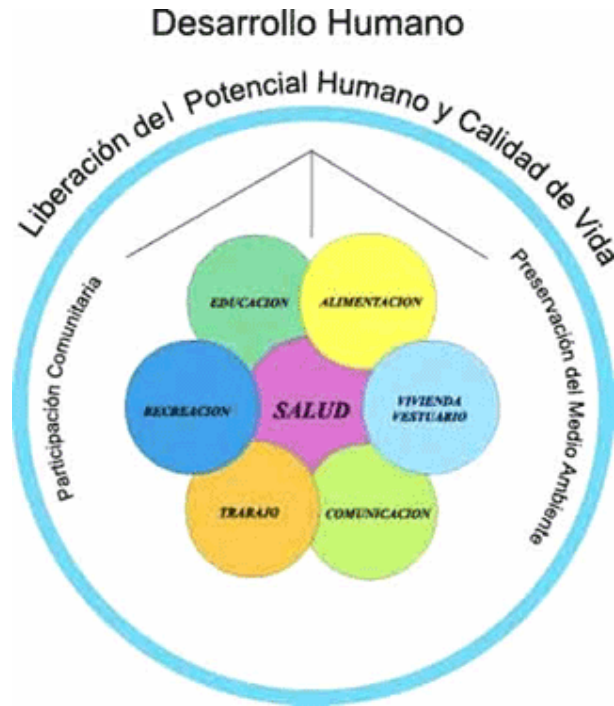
Desarrollo Humano

Liberación del Potencial Humano y Calidad de Vida

Participación Comunitaria

Preservación del Medio Ambiente

EDUCACION

ALIMENTACION

RECREACION

SALUD

VIVIENDA VESTUARIO

TRABAJO

COMUNICACION